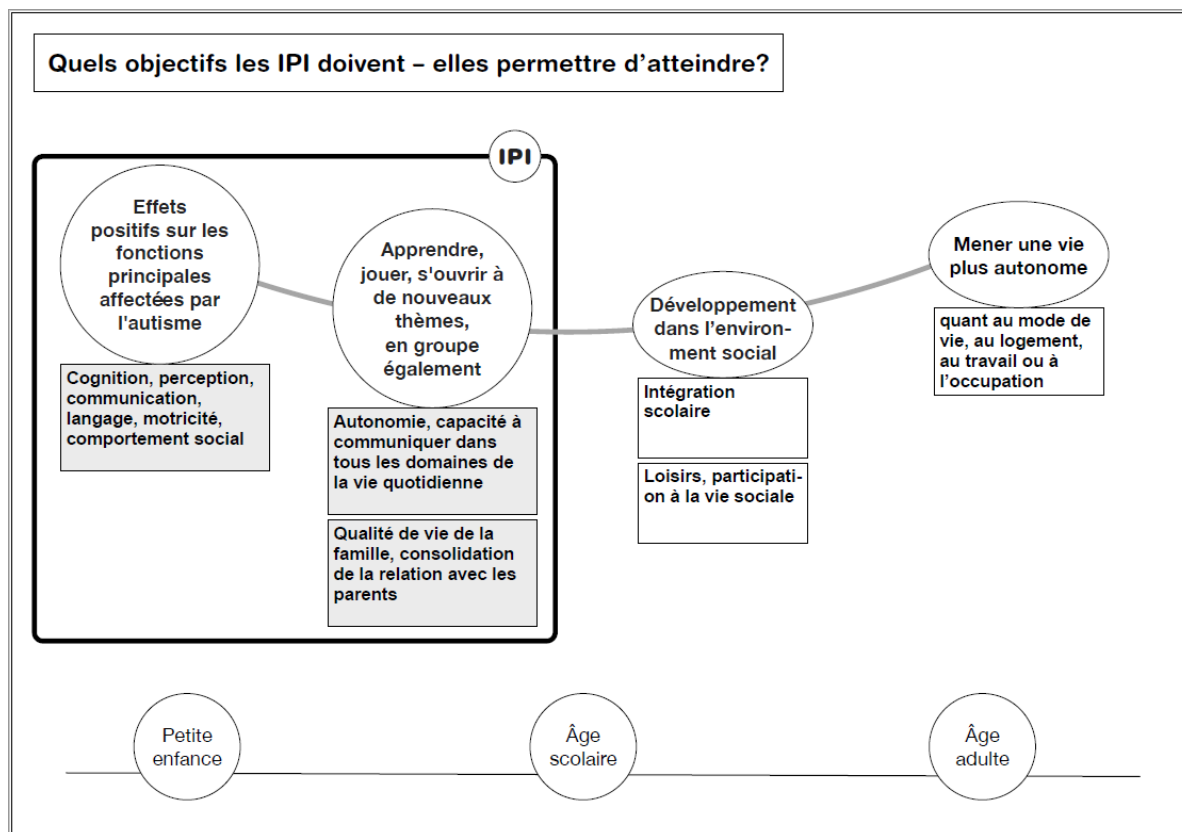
Quels objectifs les IPI doivent – elles permettre d'atteindre?

IPI

Effets positifs sur les fonctions principales affectées par l'autisme

Cognition, perception, communication, langage, motricité, comportement social

Apprendre, jouer, s'ouvrir à de nouveaux thèmes, en groupe également

Autonomie, capacité à communiquer dans tous les domaines de la vie quotidienne

Qualité de vie de la famille, consolidation de la relation avec les parents

Développement dans l'environnement social

Intégration scolaire

Loisirs, participation à la vie sociale

Mener une vie plus autonome

quant au mode de vie, au logement, au travail ou à l'occupation

Petite enfance

Âge scolaire

Âge adulte